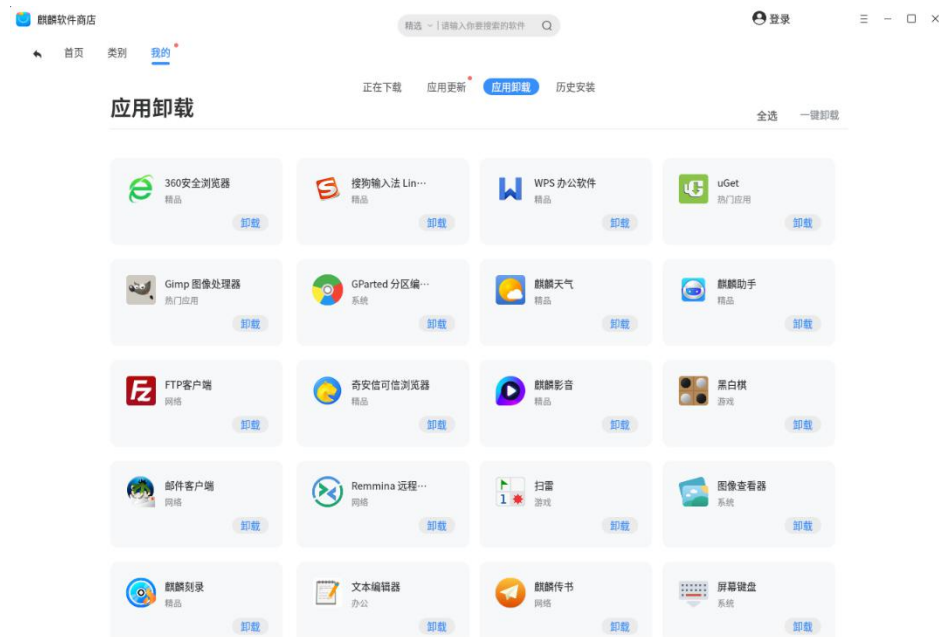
麒麟软件商店

精选 | 请输入你要搜索的软件

登录

首页 类别 我的

正在下载 应用更新 应用卸载 历史安装

应用卸载

全选 一键卸载

| | | | |
|---|---|---|---|
| 360安全浏览器 精品 卸载 | 搜狗输入法 Lin··· 精品 卸载 | WPS 办公软件 精品 卸载 | uGet 热门应用 卸载 |
| Gimp 图像处理器 热门应用 卸载 | GParted 分区编··· 系统 卸载 | 麒麟天气 精品 卸载 | 麒麟助手 精品 卸载 |
| FTP客户端 网络 卸载 | 奇安信可信浏览器 精品 卸载 | 麒麟影音 精品 卸载 | 黑白棋 游戏 卸载 |
| 邮件客户端 网络 卸载 | Remmina 远程··· 网络 卸载 | 扫雷 游戏 卸载 | 图像查看器 系统 卸载 |
| 麒麟刻录 精品 卸载 | 文本编辑器 办公 卸载 | 麒麟传书 网络 卸载 | 屏幕键盘 系统 卸载 |